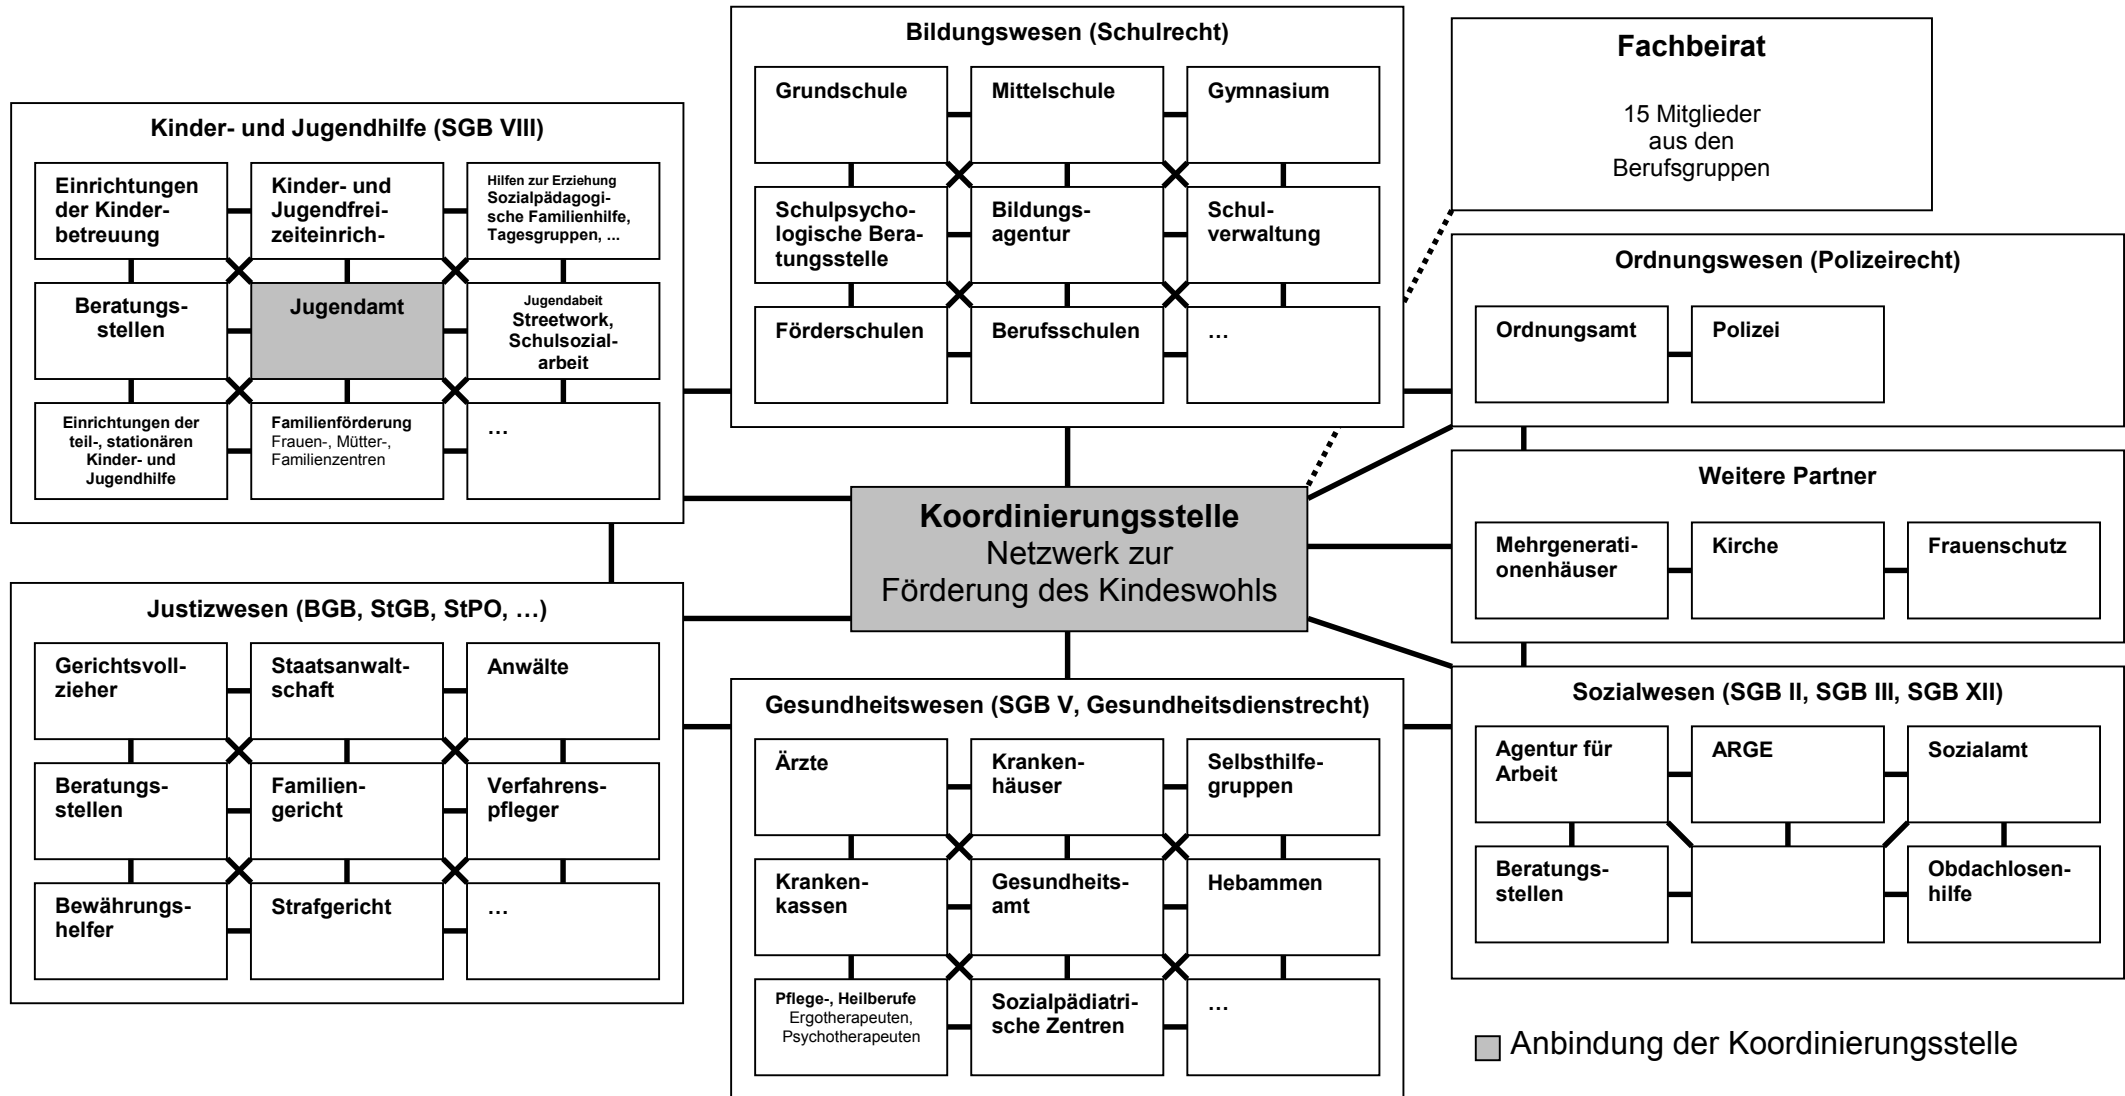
Bildungswesen (Schulrecht)

Grundschule

Mittelschule

Gymnasium

Schulpsychologische Beratungsstelle

Bildungsagentur

Schulverwaltung

Förderschulen

Berufsschulen

...

Fachbeirat

15 Mitglieder aus den Berufsgruppen

Kinder- und Jugendhilfe (SGB VIII)

Einrichtungen der Kinderbetreuung

Kinder- und Jugendfreizeiteinrich-

Hilfen zur Erziehung Sozialpädagogische Familienhilfe, Tagesgruppen, ...

Beratungsstellen

Jugendamt

Jugendabeit Streetwork, Schulsozialarbeit

Einrichtungen der teil-, stationären Kinder- und Jugendhilfe

Familienförderung Frauen-, Mütter-, Familienzentren

...

Ordnungswesen (Polizeirecht)

Ordnungsamt

Polizei

Koordinierungsstelle
Netzwerk zur
Förderung des Kindeswohls

Weitere Partner

Mehrgenerationenhäuser

Kirche

Frauenschutz

Justizwesen (BGB, StGB, StPO, ...)

Gerichtsvollzieher

Staatsanwaltschaft

Anwälte

Beratungsstellen

Familiengericht

Verfahrenspfleger

Bewährungshelfer

Strafgericht

...

Gesundheitswesen (SGB V, Gesundheitsdienstrecht)

Ärzte

Krankenhäuser

Selbsthilfegruppen

Krankenkassen

Gesundheitsamt

Hebammen

Pflege-, Heilberufe Ergotherapeuten, Psychotherapeuten

Sozialpädiatrische Zentren

...

Sozialwesen (SGB II, SGB III, SGB XII)

Agentur für Arbeit

ARGE

Sozialamt

Beratungsstellen

Obdachlosenhilfe

Anbindung der Koordinierungsstelle